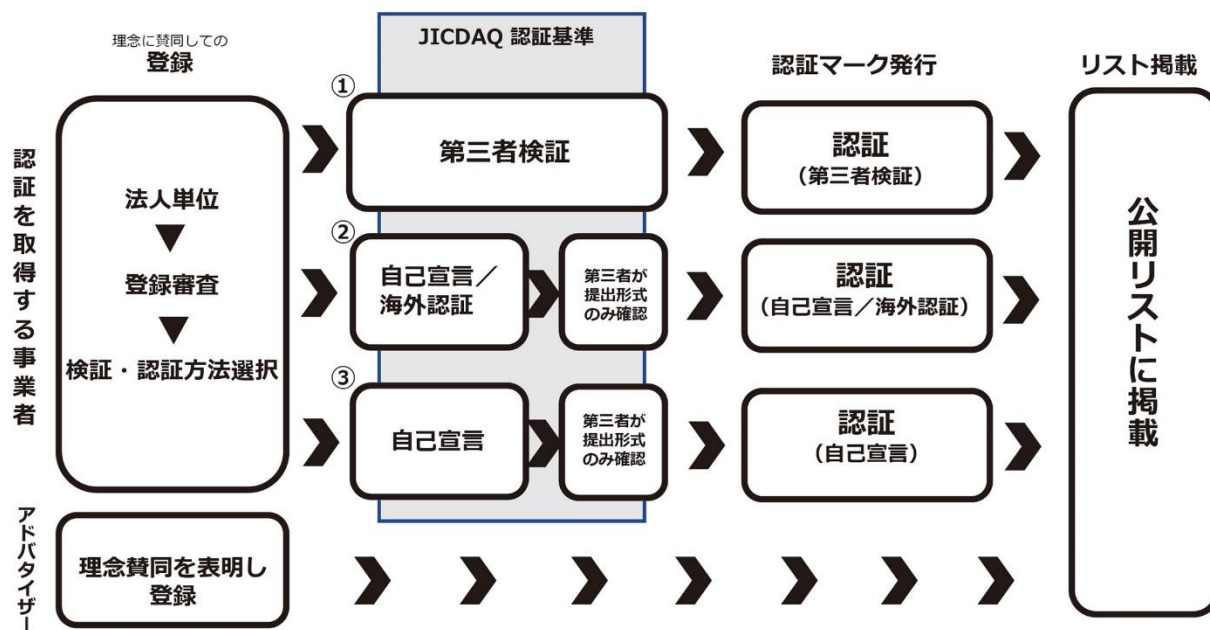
理念に賛同しての
登録

JICDAQ 認証基準

認証マーク発行

リスト掲載

認証を取得する事業者

法人単位
▼
登録審査
▼
検証・認証方法選択

①
第三者検証

認証
（第三者検証）

②
自己宣言／海外認証

第三者が提出形式のみ確認

認証
（自己宣言／海外認証）

③
自己宣言

第三者が提出形式のみ確認

認証
（自己宣言）

公開リストに掲載

アドバタイザー

理念賛同を表明し登録